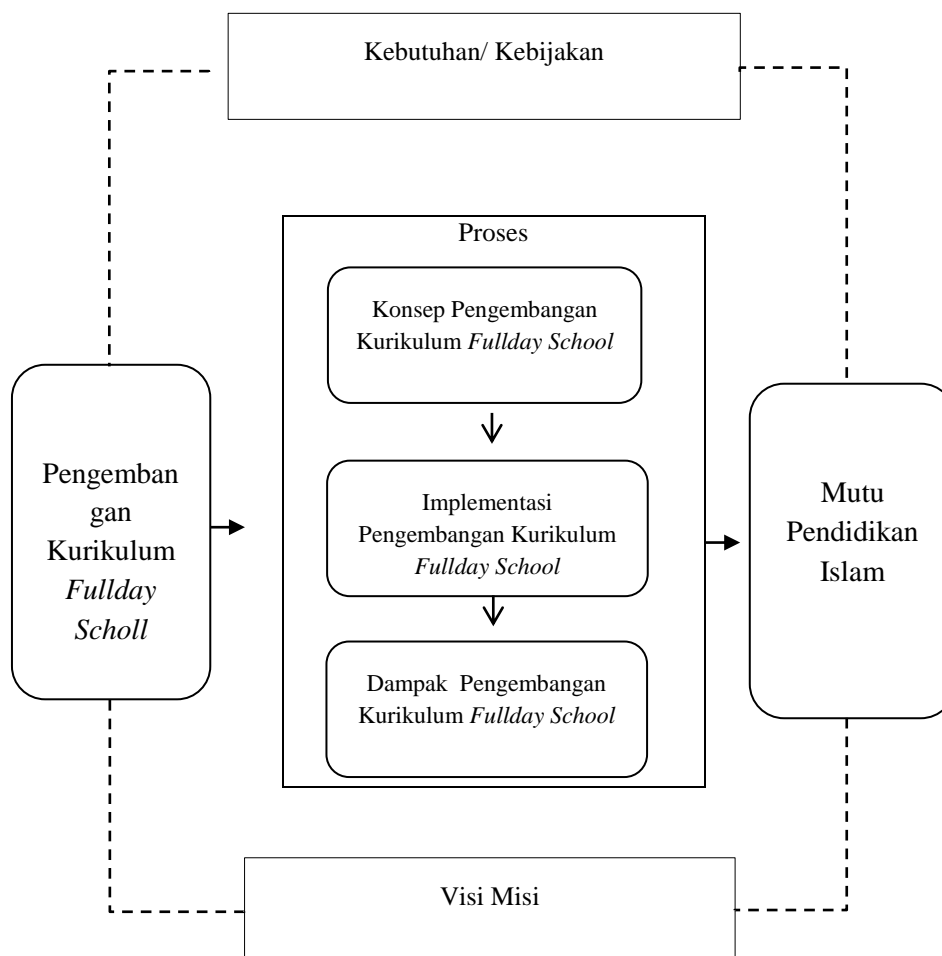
Kebutuhan/ Kebijakan

Pengembangan Kurikulum *Fullday Scholl*

Proses

Konsep Pengembangan Kurikulum *Fullday School*

Implementasi Pengembangan Kurikulum *Fullday School*

Dampak Pengembangan Kurikulum *Fullday School*

Mutu Pendidikan Islam

Visi Misi